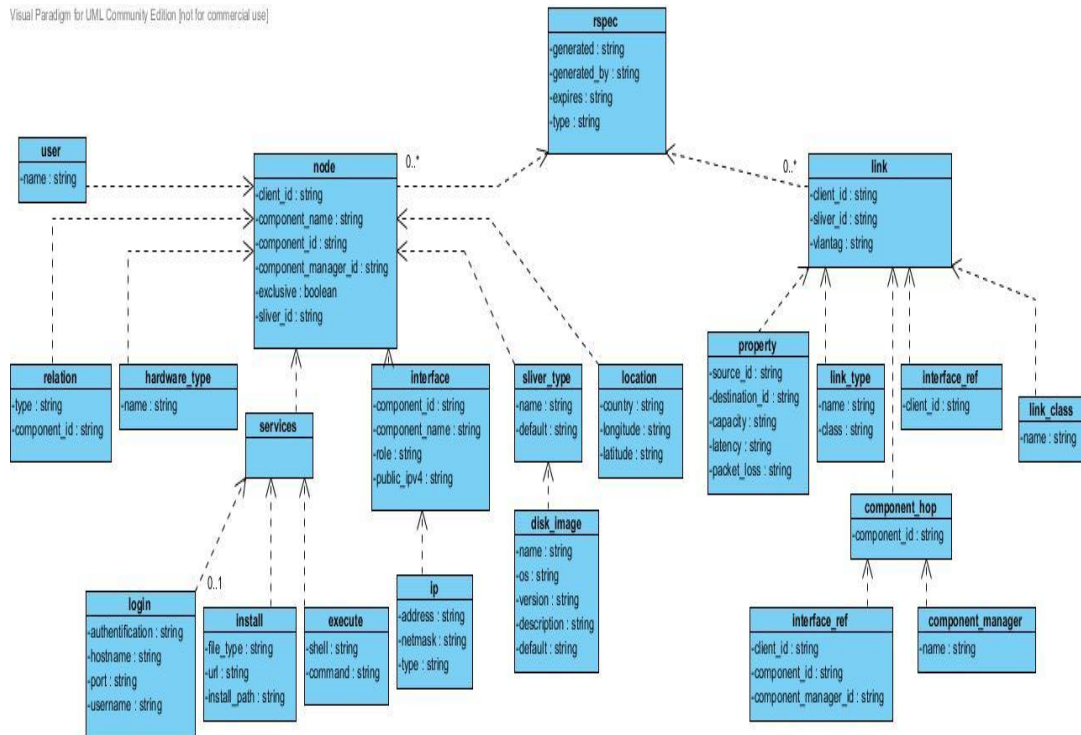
Visual Paradigm for UML Community Edition [not for commercial use]

rspec
-generated : string
-generated_by : string
-expires : string
-type : string

user
-name : string

node
-client_id : string
-component_name : string
-component_id : string
-component_manager_id : string
-exclusive : boolean
-sliver_id : string

0..*

0..*

link
-client_id : string
-sliver_id : string
-vlantag : string

relation
-type : string
-component_id : string

hardware_type
-name : string

services

interface
-component_id : string
-component_name : string
-role : string
-public_ipv4 : string

sliver_type
-name : string
-default : string

location
-country : string
-longitude : string
-latitude : string

property
-source_id : string
-destination_id : string
-capacity : string
-latency : string
-packet_loss : string

link_type
-name : string
-class : string

interface_ref
-client_id : string

link_class
-name : string

component_hop
-component_id : string

disk_image
-name : string
-os : string
-version : string
-description : string
-default : string

ip
-address : string
-netmask : string
-type : string

0..1

login
-authentification : string
-hostname : string
-port : string
-username : string

install
-file_type : string
-url : string
-install_path : string

execute
-shell : string
-command : string

interface_ref
-client_id : string
-component_id : string
-component_manager_id : string

component_manager
-name : string